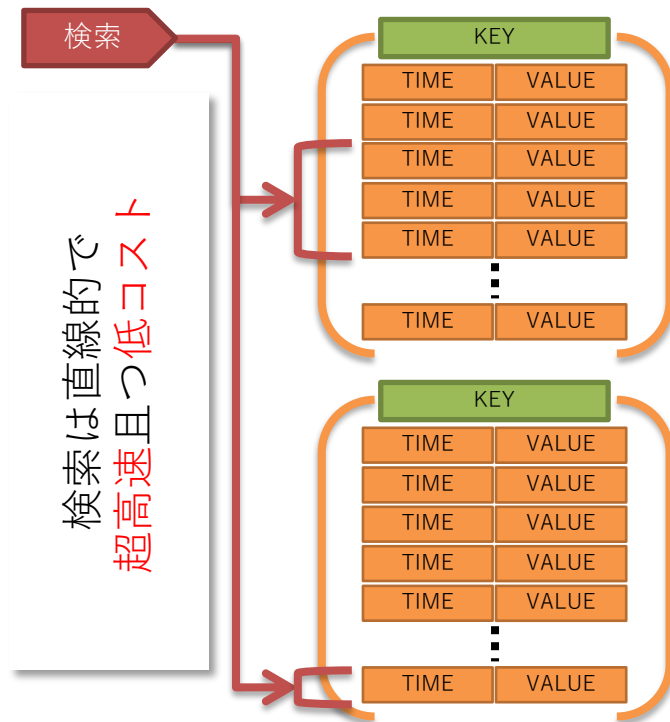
検索

検索は直線的で
超高速且つ低コスト

KEY

| TIME | VALUE |
|---|---|
| TIME | VALUE |
| TIME | VALUE |
| TIME | VALUE |
| TIME | VALUE |
| TIME | VALUE |

:

| TIME | VALUE |
|---|---|

KEY

| TIME | VALUE |
|---|---|
| TIME | VALUE |
| TIME | VALUE |
| TIME | VALUE |
| TIME | VALUE |
| TIME | VALUE |

:

| TIME | VALUE |
|---|---|